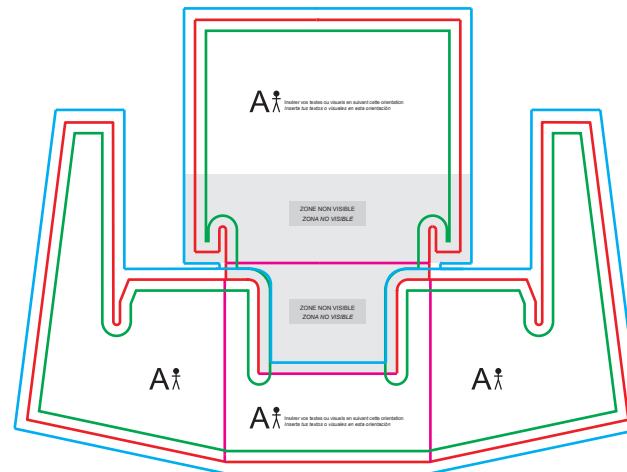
A Insérer vos textes ou visuels en suivant cette orientation
Inserte tus textos o visuales en esta orientación

ZONE NON VISIBLE
ZONA NO VISIBLE

ZONE NON VISIBLE
ZONA NO VISIBLE

A

A

A Insérer vos textes ou visuels en suivant cette orientation
Inserte tus textos o visuales en esta orientación